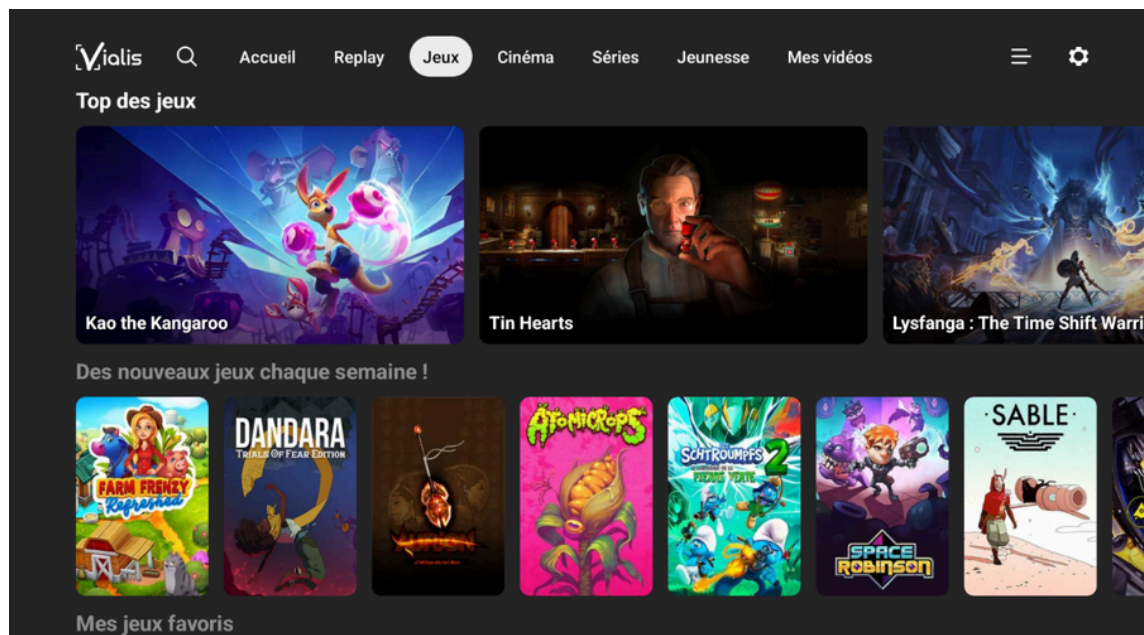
Vialis
Accueil Replay Jeux Cinéma Séries Jeunesse Mes vidéos

Top des jeux

Kao the Kangaroo
Tin Hearts
Lysfanga : The Time Shift Warri

Des nouveaux jeux chaque semaine !

FARM FRENZY Refreshed
DANDARA TRIALS OF FEAR EDITION
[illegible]
ATOMICROPS
LES SCHTROUMPFS 2 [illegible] PIERRE VERTE
SPACE ROBINSON
SABLE

Mes jeux favoris